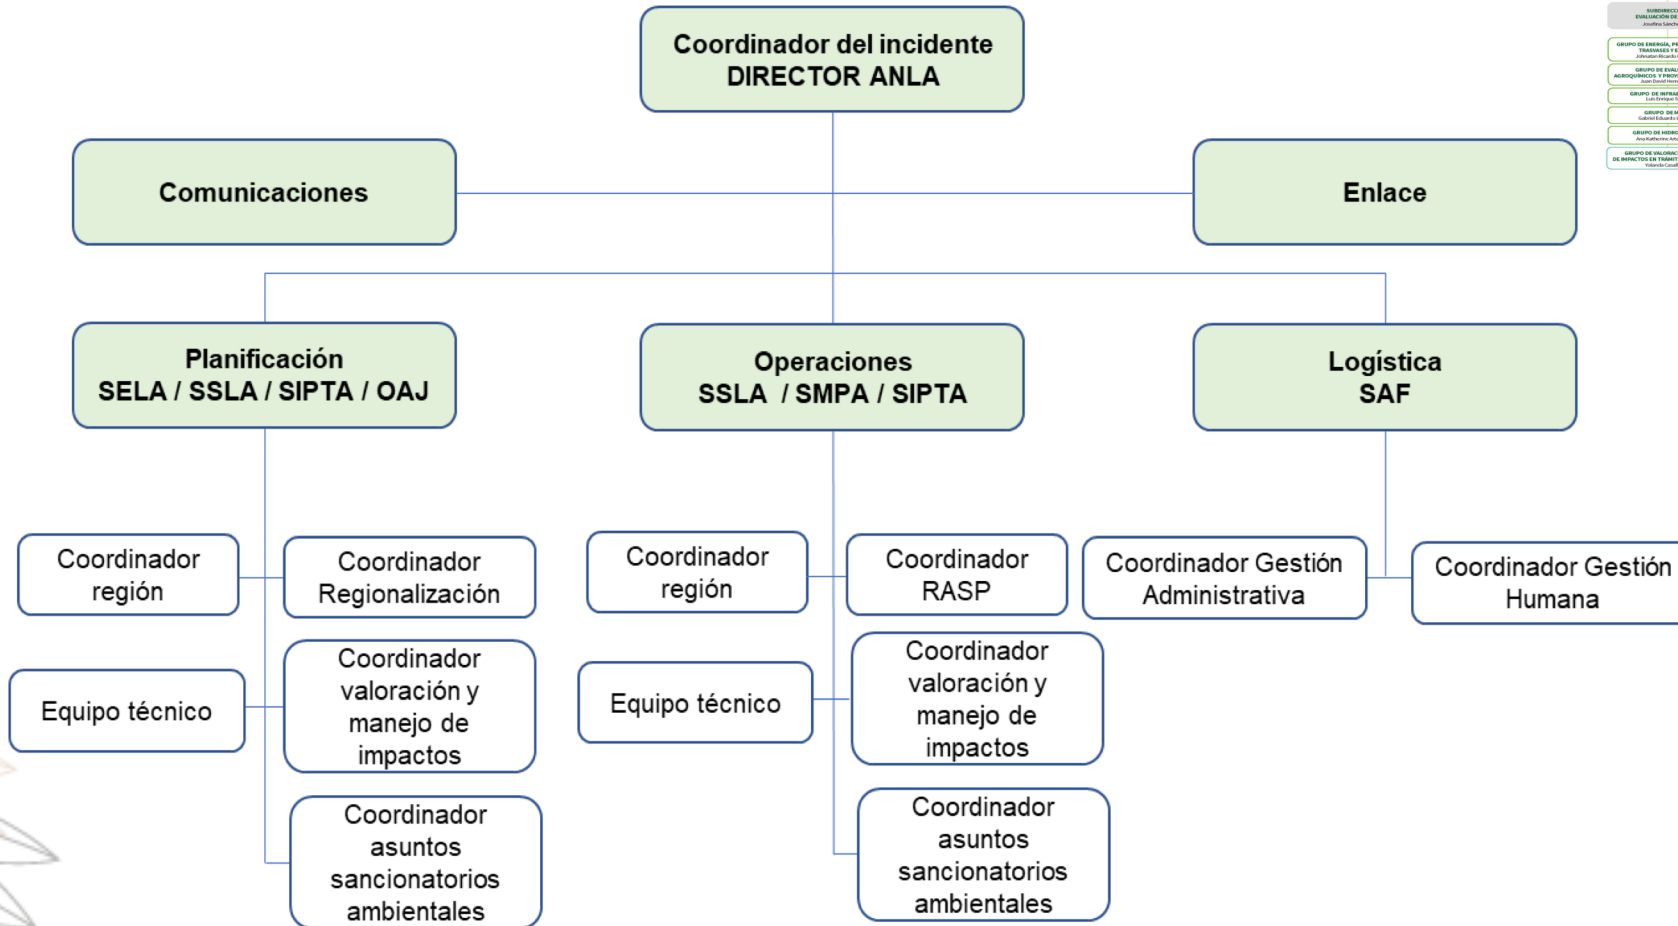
Coordinador del incidente
DIRECTOR ANLA

Comunicaciones

Enlace

Planificación
SELA / SSLA / SIPTA / OAJ

Operaciones
SSLA / SMPA / SIPTA

Logística
SAF

Coordinador región

Coordinador Regionalización

Equipo técnico

Coordinador valoración y manejo de impactos

Coordinador asuntos sancionatorios ambientales

Coordinador región

Coordinador RASP

Equipo técnico

Coordinador valoración y manejo de impactos

Coordinador asuntos sancionatorios ambientales

Coordinador Gestión Administrativa

Coordinador Gestión Humana

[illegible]